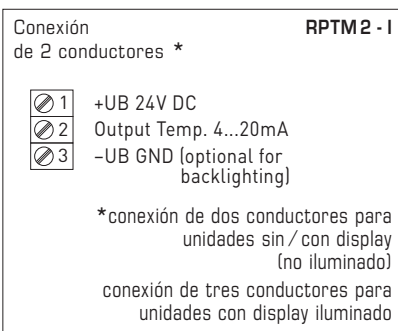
Conexión de 2 conductores *

RPTM 2 - I

1 +UB 24V DC
2 Output Temp. 4...20mA
3 –UB GND (optional for backlighting)

*conexión de dos conductores para unidades sin / con display (no iluminado)

conexión de tres conductores para unidades con display iluminado